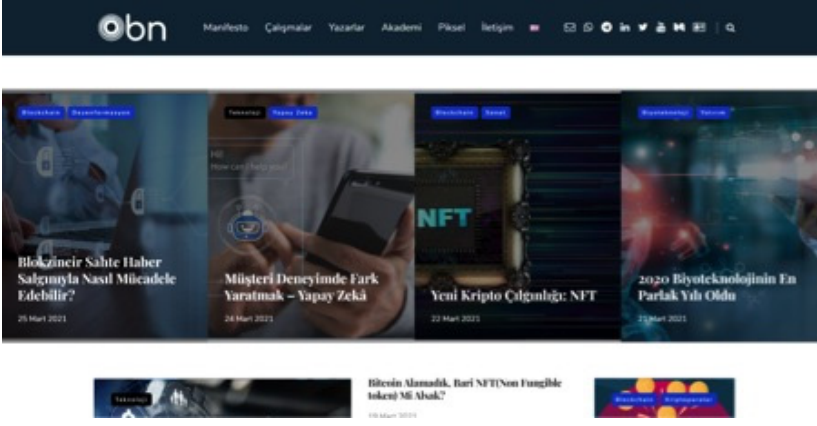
obn

Manifesto Çalışmalar Yazarlar Akademi Piksel İletişim

Blockchain Dezenformasyon

Blokzincir Sahte Haber Salgınıyla Nasıl Mücadele Edebilir?

25 Mart 2021

Teknoloji Yapay Zeka

Hi!
How can I help you?

Müşteri Deneyiminde Fark Yaratmak – Yapay Zekâ

24 Mart 2021

Blockchain Sanat

NFT

Yeni Kripto Çılgınlığı: NFT

22 Mart 2021

Biyoteknoloji Yatırım

2020 Biyoteknolojinin En Parlak Yılı Oldu

21 Mart 2021

Teknoloji

Bitcoin Alamadık, Bari NFT(Non Fungible token) Mi Alsak?

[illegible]

Blockchain Kriptoparalar